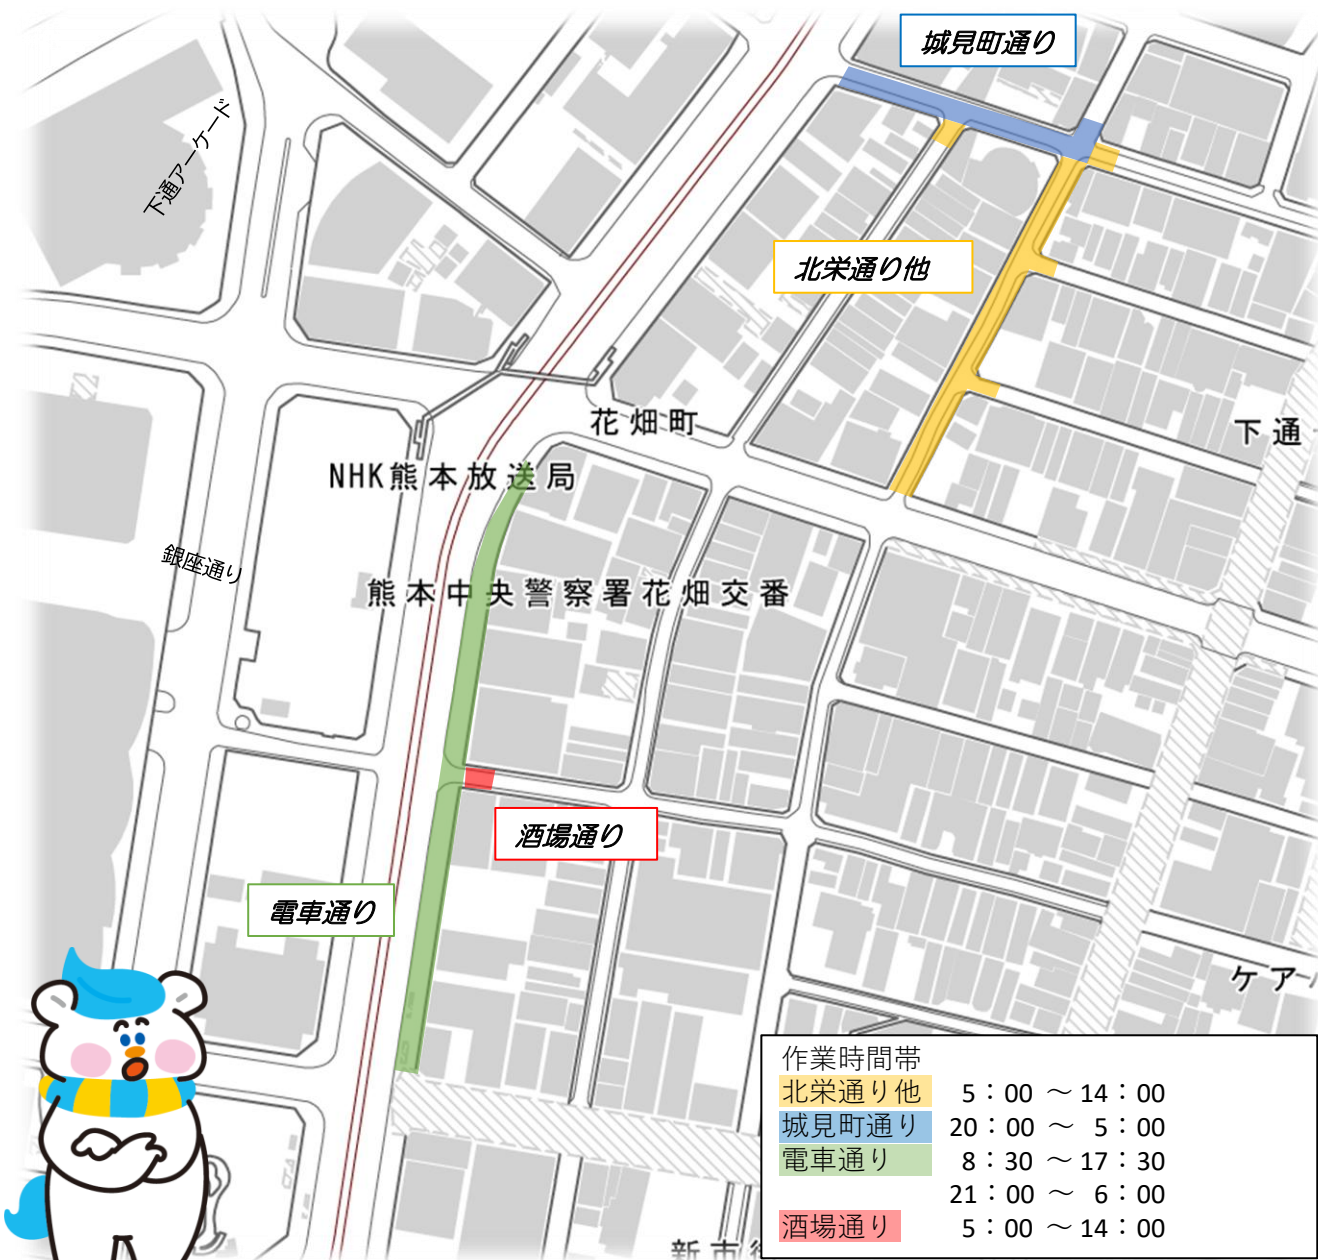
城見町通り

下通アーケード

北栄通り他

花畑町

下通

NHK熊本放送局

銀座通り

熊本中央警察署花畑交番

酒場通り

電車通り

ケアー

新市

| 作業時間帯 | |
|---|---|
| 北栄通り他 | 5：00 ～ 14：00 |
| 城見町通り | 20：00 ～ 5：00 |
| 電車通り | 8：30 ～ 17：30 |
| | 21：00 ～ 6：00 |
| 酒場通り | 5：00 ～ 14：00 |